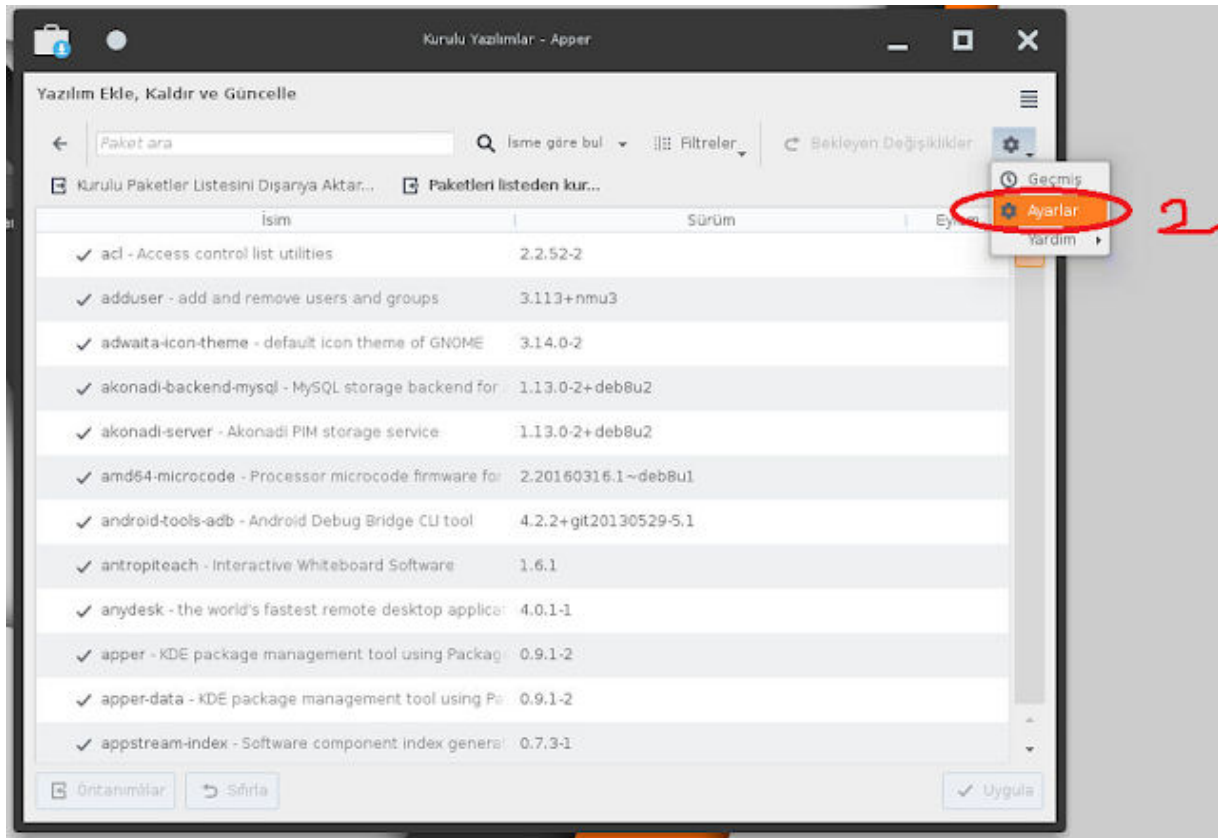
Kurulu Yazılımlar - Apper

Yazılım Ekle, Kaldır ve Güncelle

Paket ara

İsme göre bul

Filtreler

Bekleyen Değişiklikler

Geçmiş

Ayarlar

Yardım

2

Kurulu Paketler Listesini Dışarıya Aktar...

Paketleri listeden kur...

| İsim | Sürüm | Eylem |
|---|---|---|
| acl - Access control list utilities | 2.2.52-2 | |
| adduser - add and remove users and groups | 3.113+nmu3 | |
| adwaita-icon-theme - default icon theme of GNOME | 3.14.0-2 | |
| akonadi-backend-mysql - MySQL storage backend for | 1.13.0-2+deb8u2 | |
| akonadi-server - Akonadi PIM storage service | 1.13.0-2+deb8u2 | |
| amd64-microcode - Processor microcode firmware for | 2.20160316.1~deb8u1 | |
| android-tools-adb - Android Debug Bridge CLI tool | 4.2.2+git20130529-5.1 | |
| antropiteach - Interactive Whiteboard Software | 1.6.1 | |
| anydesk - the world's fastest remote desktop applica | 4.0.1-1 | |
| apper - KDE package management tool using Packag | 0.9.1-2 | |
| apper-data - KDE package management tool using P | 0.9.1-2 | |
| appstream-index - Software component index genera | 0.7.3-1 | |

Öntanımlılar

Sıfırla

Uygula